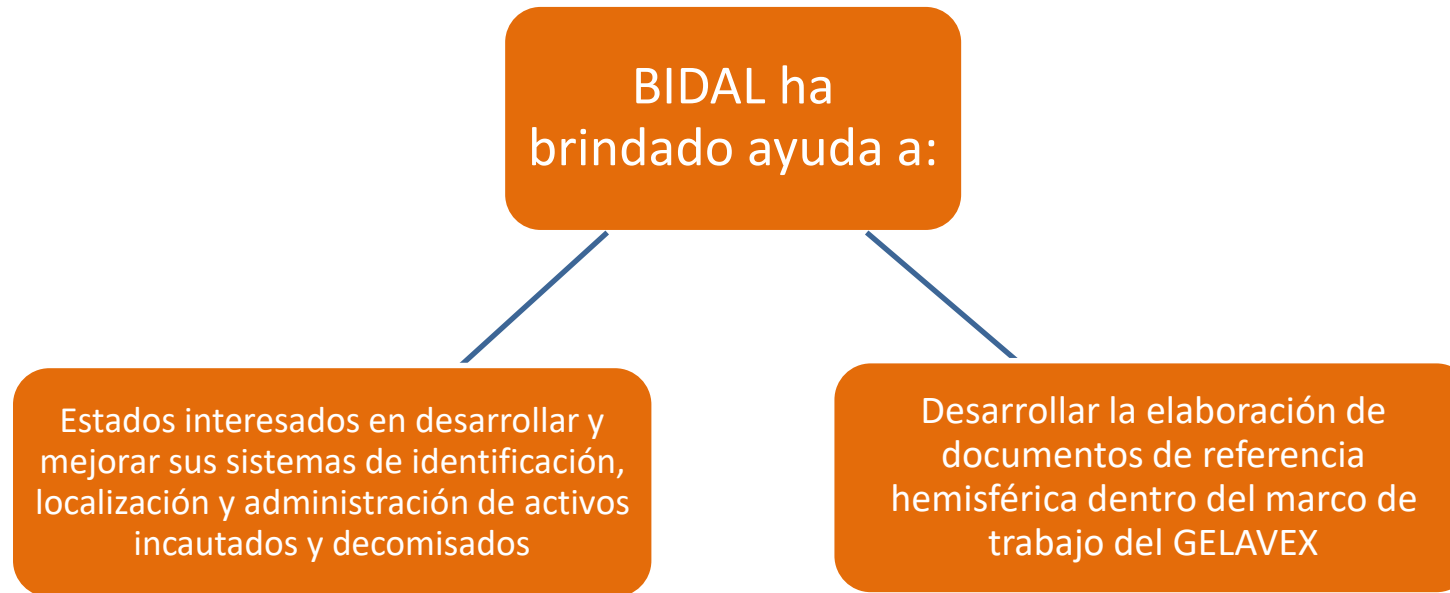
BIDAL ha brindado ayuda a:

Estados interesados en desarrollar y mejorar sus sistemas de identificación, localización y administración de activos incautados y decomisados

Desarrollar la elaboración de documentos de referencia hemisférica dentro del marco de trabajo del GELAVEX